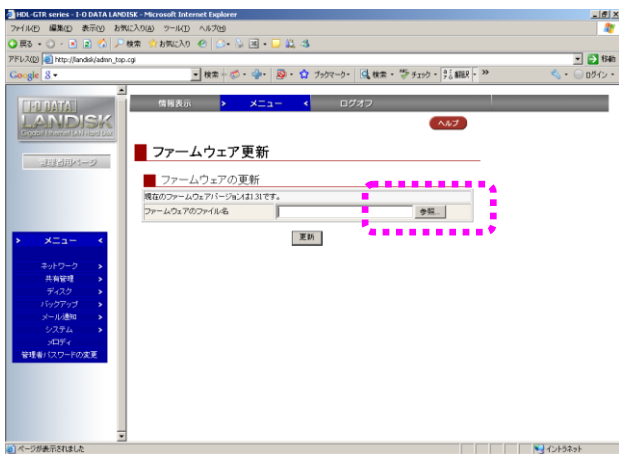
HDL-GTR series - I-O DATA LANDISK - Microsoft Internet Explorer
ファイル(F) 編集(E) 表示(V) お気に入り(A) ツール(T) ヘルプ(H)
戻る 検索 お気に入り
アドレス(D) http://landisk/admin_top.cgi
移動
Google
検索 ブックマーク 検索 チェック 翻訳 ログイン

I-O DATA
LANDISK
Gigabit Ethernet LAN Hard Disk

管理者用ページ

情報表示 メニュー ログオフ

ヘルプ

ファームウェア更新

ファームウェアの更新

現在のファームウェアバージョンは1.31です。

ファームウェアのファイル名 参照...

更新

メニュー

ネットワーク
共有管理
ディスク
バックアップ
メール通知
システム
メロディ
管理者パスワードの変更

ページが表示されました
イントラネット